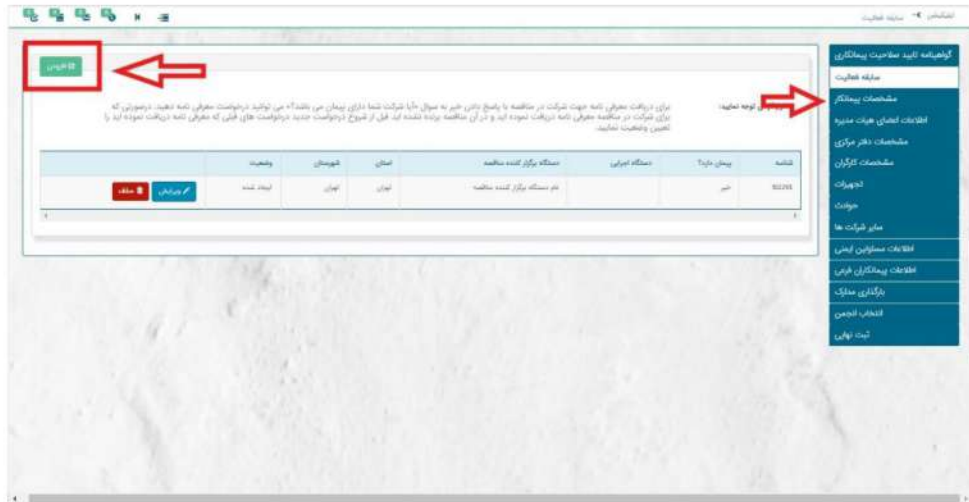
اطلاعات ← سابقه فعالیت

گواهینامه تایید صلاحیت پیمانکاری
سابقه فعالیت
مشخصات پیمانکار
اطلاعات اعضای هیات مدیره
مشخصات دفتر مرکزی
مشخصات کارگران
تجهیزات
حوادث
سایر شرکت ها
اطلاعات مسئولین ایمنی
اطلاعات پیمانکاران فرعی
بارگذاری مدارک
انتخاب انجمن
ثبت نهایی

افزودن

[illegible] توجه نمایید: برای دریافت معرفی نامه جهت شرکت در مناقصه با پاسخ دادن خیر به سوال «آیا شرکت شما دارای پیمان می باشد؟» می توانید درخواست معرفی نامه دهید. درصورتی که برای شرکت در مناقصه معرفی نامه دریافت نموده اید و در آن مناقصه برنده نشده اید. قبل از شروع درخواست جدید درخواست های قبلی که معرفی نامه دریافت نموده اید را تعیین وضعیت نمایید.

| شناسه | پیمان دارد؟ | دستگاه اجرایی | دستگاه برگزار کننده مناقصه | استان | شهرستان | وضعیت | |
|---|---|---|---|---|---|---|---|
| 80255 | خیر | | نام دستگاه برگزار کننده مناقصه | تهران | تهران | ایجاد شده | ویرایش حذف |